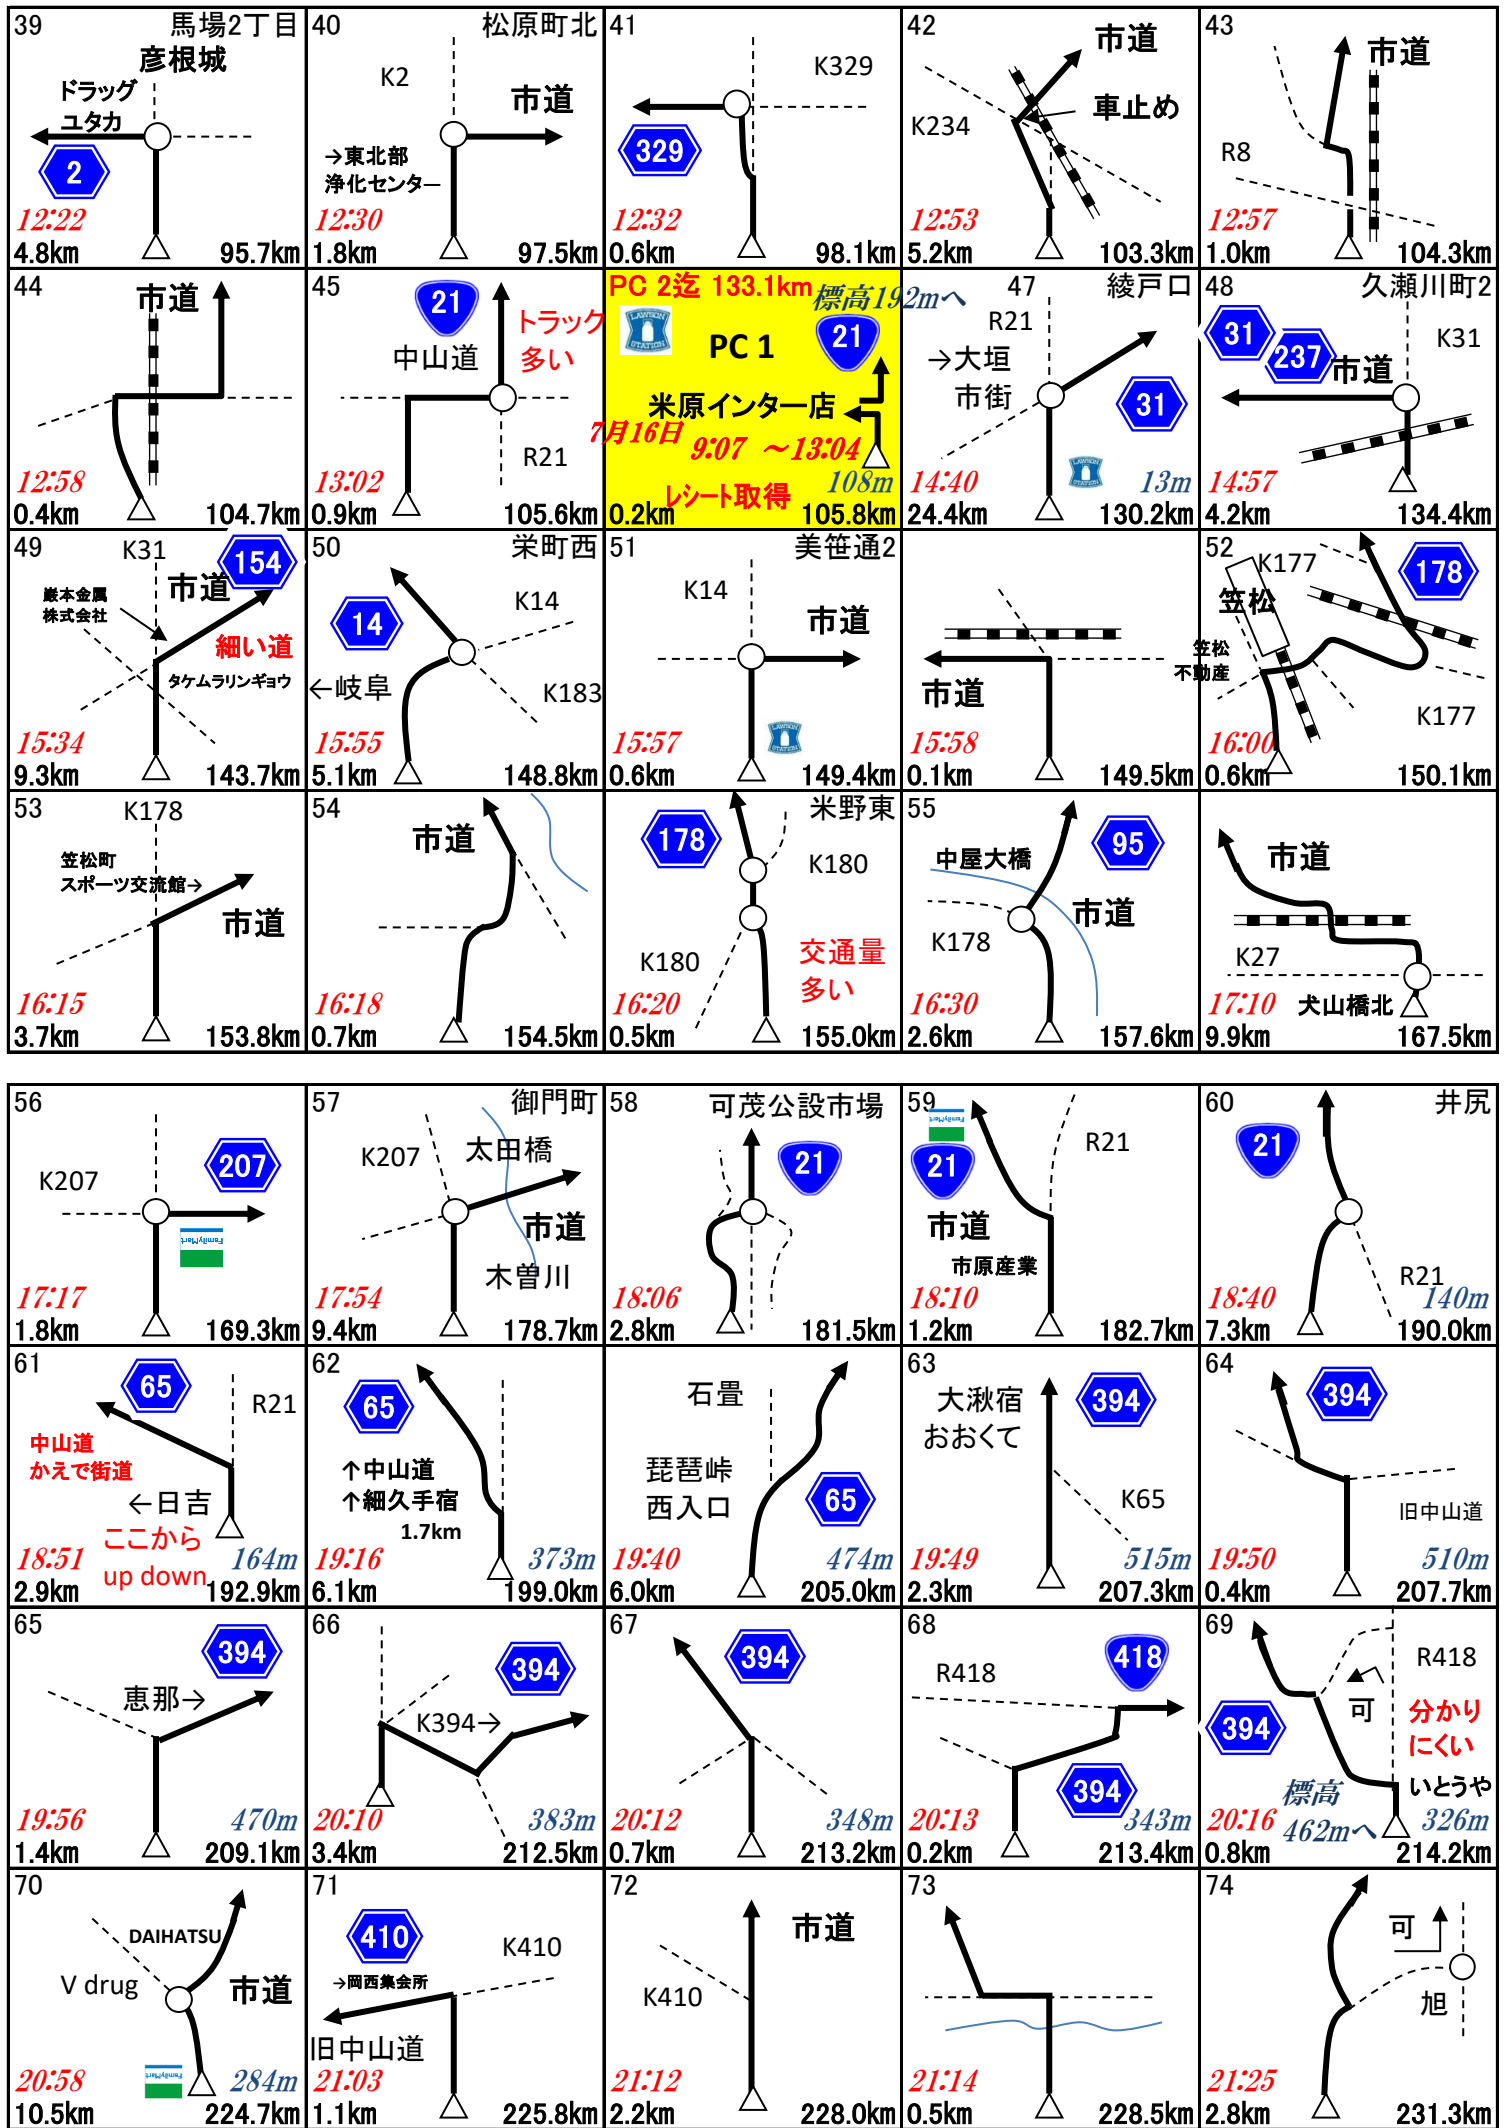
39 馬場2丁目 彦根城 ドラッグ ユタカ 2 12:22 4.8km 95.7km

40 松原町北 K2 市道 →東北部 浄化センター 12:30 1.8km 97.5km

41 K329 329 12:32 0.6km 98.1km

42 市道 車止め K234 12:53 5.2km 103.3km

43 市道 R8 12:57 1.0km 104.3km

44 市道 12:58 0.4km 104.7km

45 21 中山道 トラック 多い R21 13:02 0.9km 105.6km

PC 2迄 133.1km 標高192mへ PC 1 21 米原インター店 7月16日 9:07 ～13:04 108m レシート取得 0.2km 105.8km

47 綾戸口 R21 →大垣 市街 31 14:40 13m 24.4km 130.2km

48 久瀬川町2 31 237 市道 K31 14:57 4.2km 134.4km

49 K31 154 市道 厳本金属 株式会社 細い道 タケムラリンギョウ 15:34 9.3km 143.7km

50 栄町西 14 K14 ←岐阜 K183 15:55 5.1km 148.8km

51 美笹通2 K14 市道 15:57 0.6km 149.4km

市道 15:58 0.1km 149.5km

52 K177 178 笠松 笠松 不動産 K177 16:00 0.6km 150.1km

53 K178 笠松町 スポーツ交流館→ 市道 16:15 3.7km 153.8km

54 市道 16:18 0.7km 154.5km

米野東 178 K180 K180 交通量 多い 16:20 0.5km 155.0km

55 中屋大橋 95 市道 K178 16:30 2.6km 157.6km

市道 K27 17:10 犬山橋北 9.9km 167.5km

56 K207 207 17:17 1.8km 169.3km

57 御門町 K207 太田橋 市道 木曽川 17:54 9.4km 178.7km

58 可茂公設市場 21 18:06 2.8km 181.5km

59 21 R21 市道 市原産業 18:10 1.2km 182.7km

60 井尻 21 R21 18:40 140m 7.3km 190.0km

61 65 R21 中山道 かえで街道 ←日吉 ここから up down 18:51 164m 2.9km 192.9km

62 65 ↑中山道 ↑細久手宿 1.7km 19:16 373m 6.1km 199.0km

石畳 琵琶峠 西入口 65 19:40 474m 6.0km 205.0km

63 大湫宿 おおくて 394 K65 19:49 515m 2.3km 207.3km

64 394 旧中山道 19:50 510m 0.4km 207.7km

65 394 恵那→ 19:56 470m 1.4km 209.1km

66 394 K394→ 20:10 383m 3.4km 212.5km

67 394 20:12 348m 0.7km 213.2km

68 R418 418 394 20:13 343m 0.2km 213.4km

69 R418 可 分かり にくい 394 いとうや 標高 462mへ 20:16 326m 0.8km 214.2km

70 DAIHATSU V drug 市道 20:58 284m 10.5km 224.7km

71 410 K410 →岡西集会所 旧中山道 21:03 1.1km 225.8km

72 市道 K410 21:12 2.2km 228.0km

73 21:14 0.5km 228.5km

74 可 旭 21:25 2.8km 231.3km